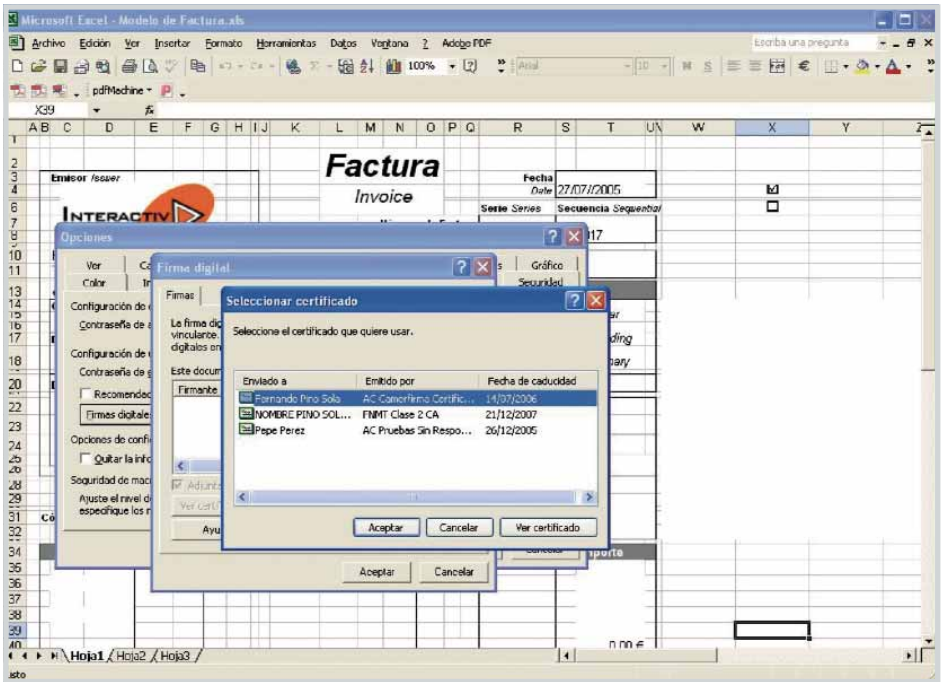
Microsoft Excel - Modelo de Factura.xls

Archivo Edición Ver Insertar Formato Herramientas Datos Ventana ? Adobe PDF

Escriba una pregunta

100% Arial 10 N S €

pdfMachine

X39 fx

A B C D E F G H I J K L M N O P Q R S T U V W X Y Z

Factura
Invoice

Emisor Issuer

Fecha Date 27/07/2005

Serie Series Secuencia Sequential

17

INTERACTIV

Opciones

Ver Ca
Color Ir

Configuración de
Contraseña de a

Configuración de
Contraseña de g

Recomendad
Firmas digitale

Opciones de confi
Quitar la info

Seguridad de mac
Ajuste el nivel d
especifique los n

Firma digital

Firmas

La firma dig
vinculante.
digitales en

Este docum
Firmante

Adjunta
Ver certi

Ayu

s Gráfico
Seguridad

Aceptar Cancelar

Seleccionar certificado

Seleccione el certificado que quiere usar.

| Enviado a | Emitido por | Fecha de caducidad |
|---|---|---|
| Fernando Pino Sola | AC Camerfirma Certific... | 14/07/2006 |
| NOMBRE PINO SOL... | FNMT Clase 2 CA | 21/12/2007 |
| Pepe Perez | AC Pruebas Sin Respo... | 26/12/2005 |

Aceptar Cancelar Ver certificado

ding
ary

Cancelar

porte

0,00 €

Hoja1 Hoja2 Hoja3

isto